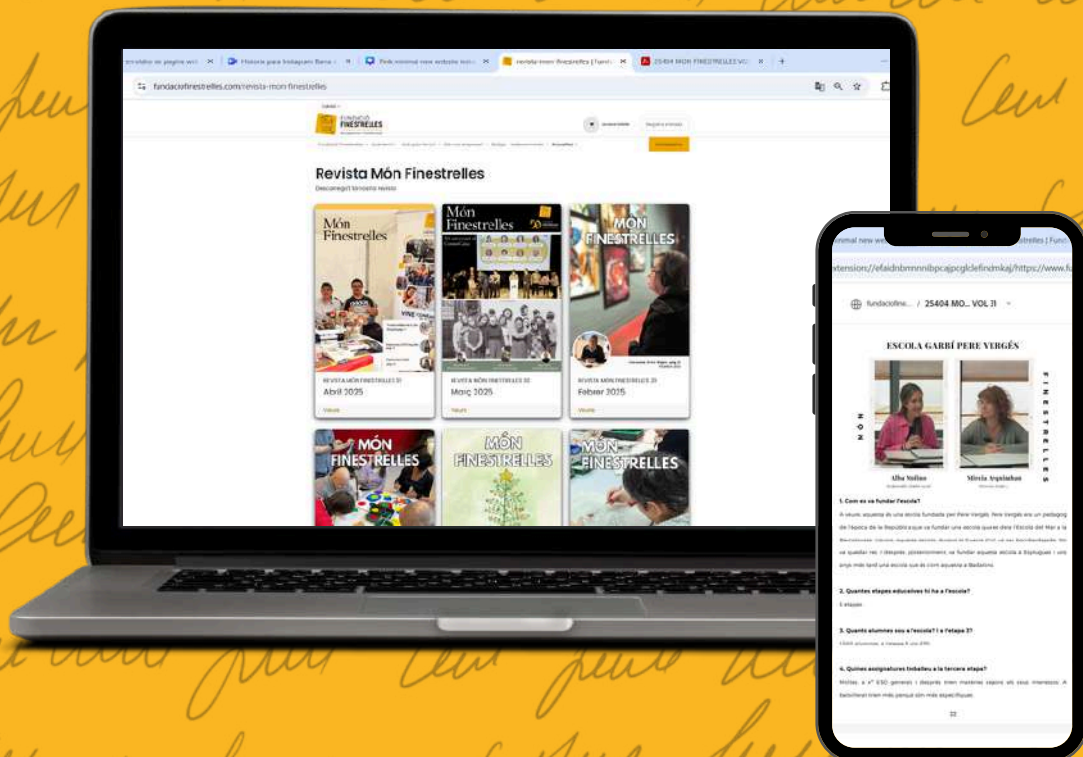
fundaciofinestrelles.com/revista-mon-finestrelles

25404 MÓN FINESTRELLES VOL

FUNDACIÓ FINESTRELLES

Revista Món Finestrelles

Descarrega't la nostra revista

Món Finestrelles

REVISTA MÓN FINESTRELLES 31
Abril 2025

Veure

Món Finestrelles

REVISTA MÓN FINESTRELLES 32
Març 2025

Veure

MÓN FINESTRELLES

REVISTA MÓN FINESTRELLES 31
Febrer 2025

Veure

MÓN FINESTRELLES

MÓN FINESTRELLES

MÓN FINESTRELLES

xtension://efaidnbmnnnibpcajpcglclefindmkaj/https://www.fu

fundaciofine... / 25404 MO... VOL 31

ESCOLA GARBÍ PERE VERGÉS

MÓN

FINESTRELLES

Alba Molina

Mireia Arquimbau

1. Com es va fundar l'escola?

A veure, aquesta és una escola fundada per Pere Vergés. Pere Vergés era un pedagog de l'època de la República que va fundar una escola que es deia l'Escola del Mar a la Barceloneta. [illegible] va quedar res. I després, posteriorment, va fundar aquesta escola a Esplugues i uns anys més tard una escola que és com aquesta a Badalona.

2. Quantes etapes educatives hi ha a l'escola?

3 etapes

3. Quants alumnes sou a l'escola? I a l'etapa 3?

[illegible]

4. Quines assignatures treballeu a la tercera etapa?

Moltes, a 4t ESO generals i després trien matèries segons els seus interessos. A batxillerat trien més perquè són més específiques.

32